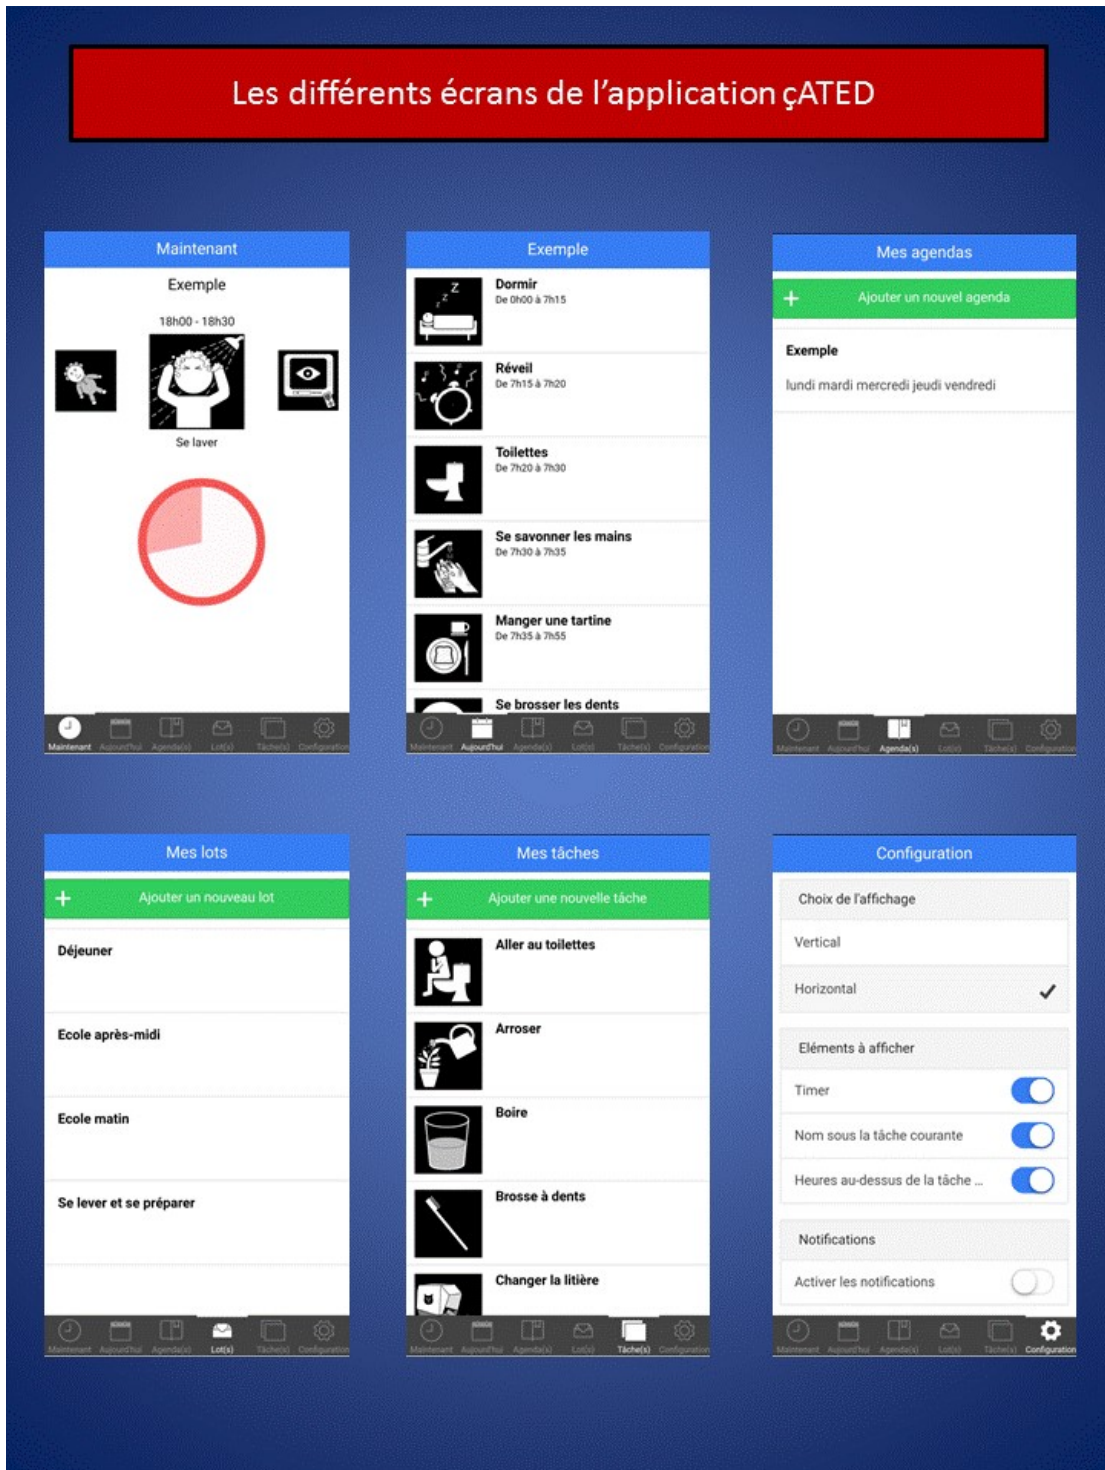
Les différents écrans de l'application çATED

Maintenant

Exemple

18h00 - 18h30

Se laver

Maintenant Aujourd'hui Agenda(s) Lot(s) Tâche(s) Configuration

Exemple

Dormir
De 0h00 à 7h15

Réveil
De 7h15 à 7h20

Toilettes
De 7h20 à 7h30

Se savonner les mains
De 7h30 à 7h35

Manger une tartine
De 7h35 à 7h55

Se brosser les dents

Maintenant Aujourd'hui Agenda(s) Lot(s) Tâche(s) Configuration

Mes agendas

+ Ajouter un nouvel agenda

Exemple

lundi mardi mercredi jeudi vendredi

Maintenant Aujourd'hui Agenda(s) Lot(s) Tâche(s) Configuration

Mes lots

+ Ajouter un nouveau lot

Déjeuner

Ecole après-midi

Ecole matin

Se lever et se préparer

Maintenant Aujourd'hui Agenda(s) Lot(s) Tâche(s) Configuration

Mes tâches

+ Ajouter une nouvelle tâche

Aller au toilettes

Arroser

Boire

Brosse à dents

Changer la litière

Maintenant Aujourd'hui Agenda(s) Lot(s) Tâche(s) Configuration

Configuration

Choix de l'affichage

Vertical

Horizontal ✓

Eléments à afficher

Timer

Nom sous la tâche courante

Heures au-dessus de la tâche ...

Notifications

Activer les notifications

Maintenant Aujourd'hui Agenda(s) Lot(s) Tâche(s) Configuration